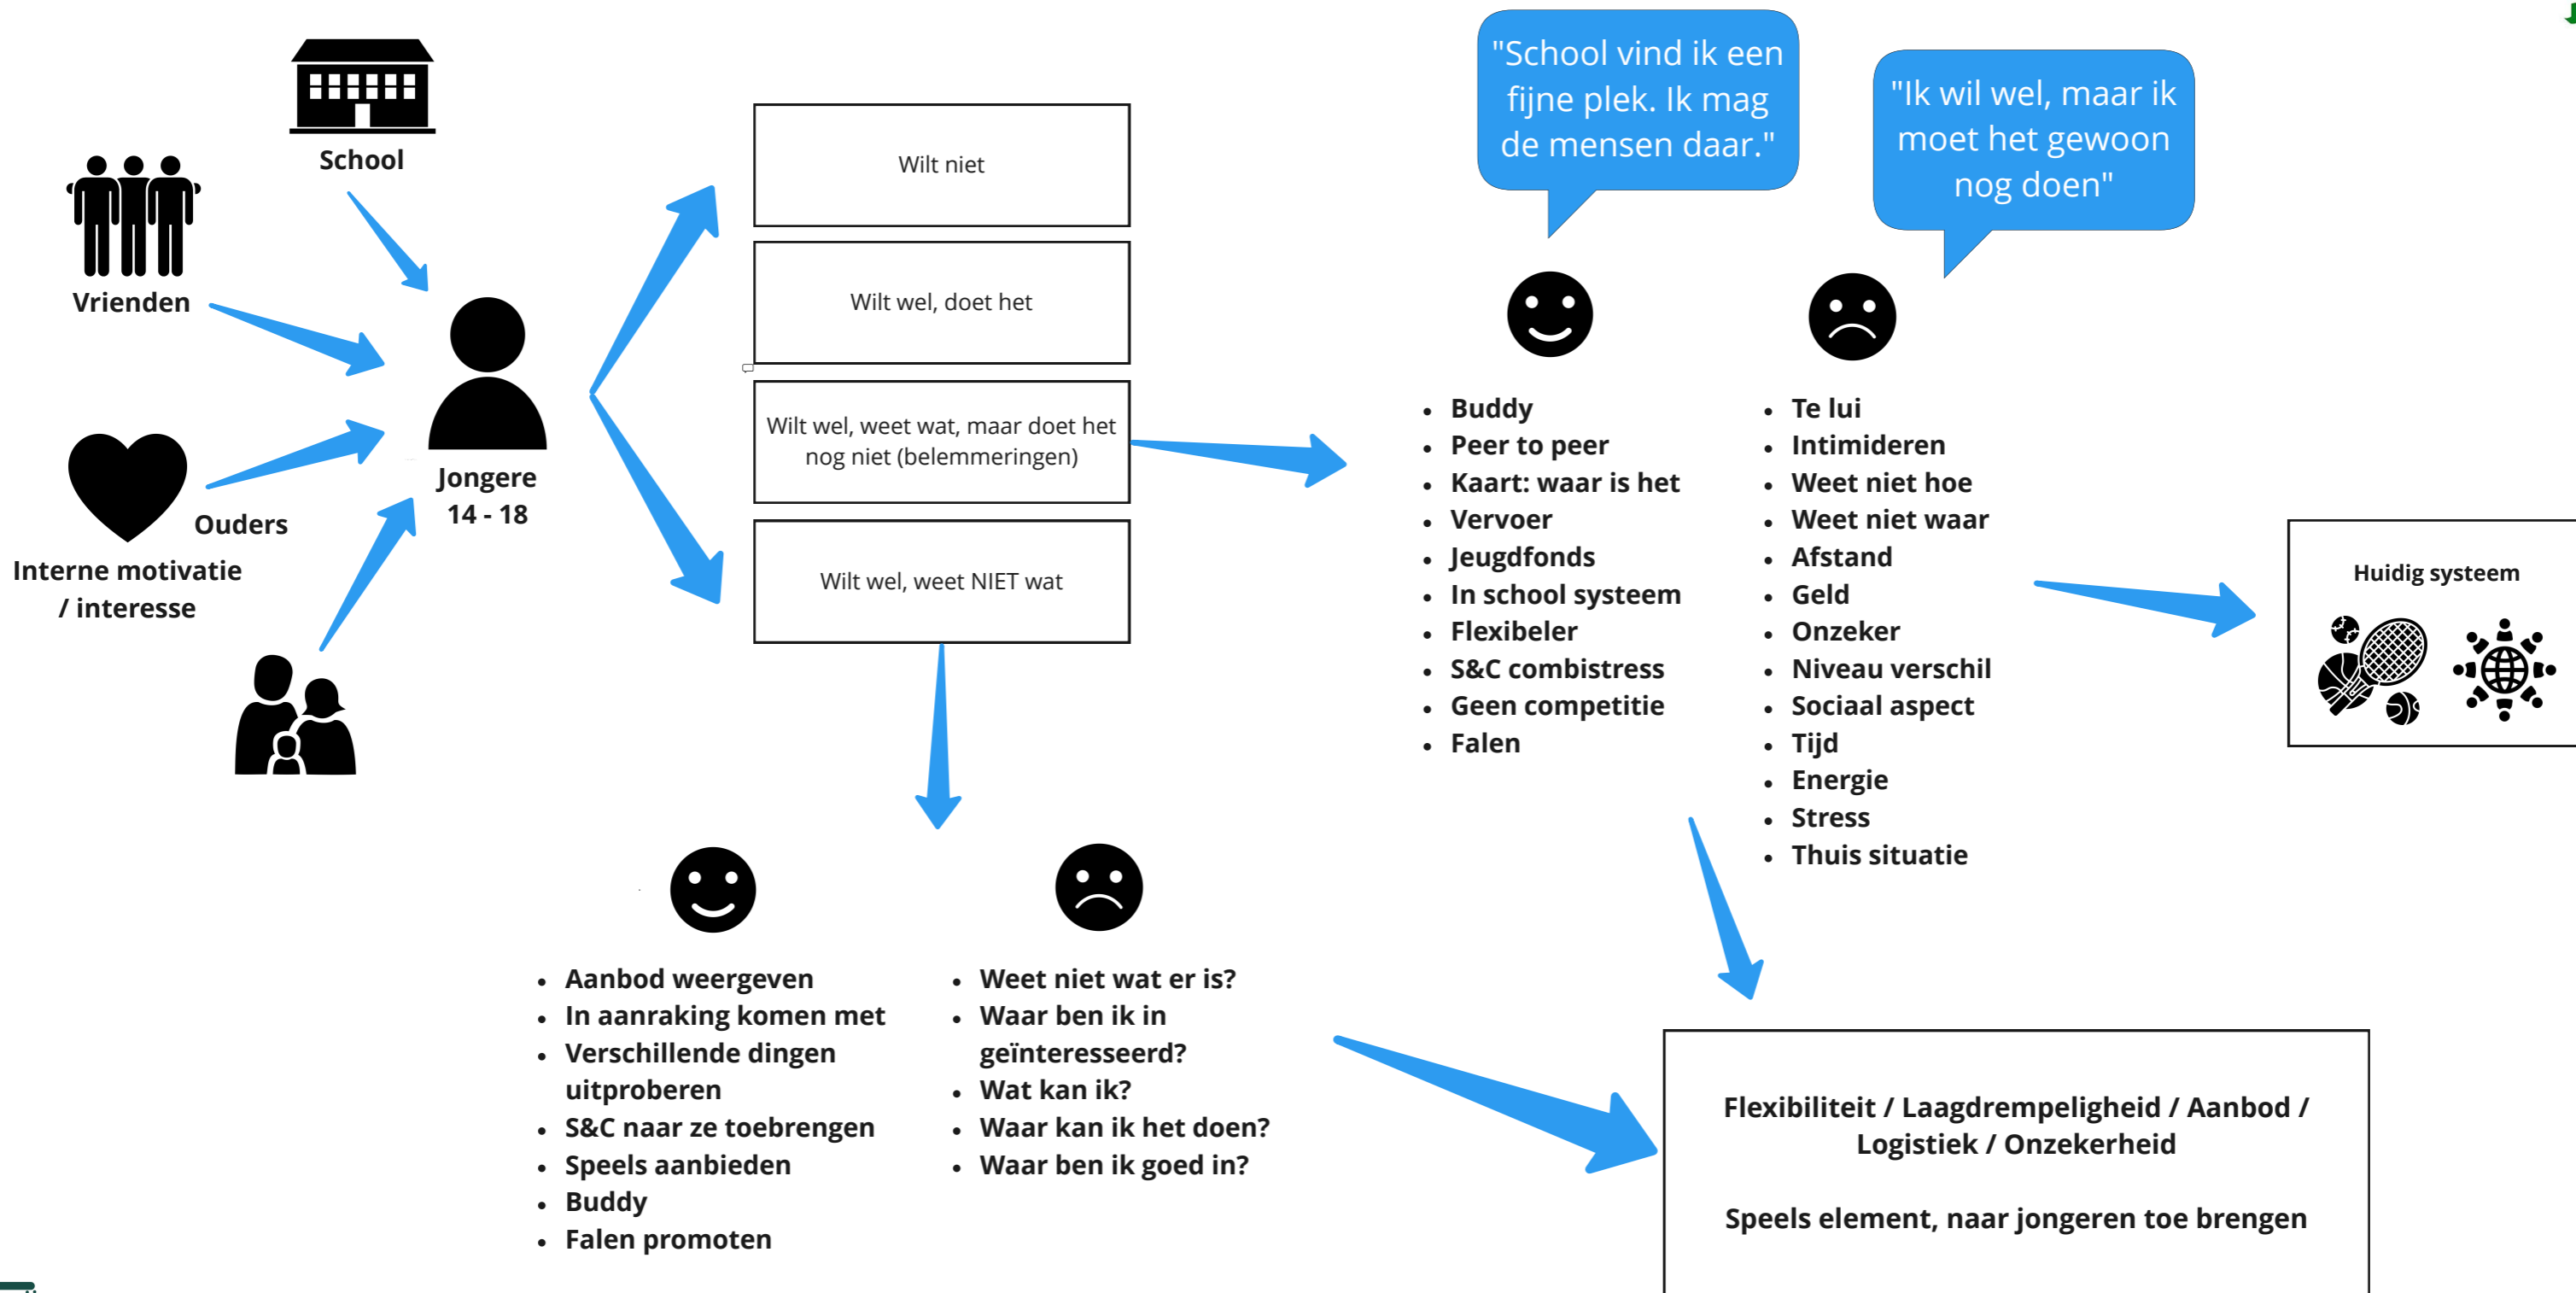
School

Vrienden

Ouders

Interne motivatie / interesse

Jongere
14 - 18

Wilt niet

Wilt wel, doet het

Wilt wel, weet wat, maar doet het nog niet (belemmeringen)

Wilt wel, weet NIET wat

"School vind ik een fijne plek. Ik mag de mensen daar."

"Ik wil wel, maar ik moet het gewoon nog doen"

- Buddy
- Peer to peer
- Kaart: waar is het
- Vervoer
- Jeugdfonds
- In school systeem
- Flexibeler
- S&C combistress
- Geen competitie
- Falen

- Te lui
- Intimideren
- Weet niet hoe
- Weet niet waar
- Afstand
- Geld
- Onzeker
- Niveau verschil
- Sociaal aspect
- Tijd
- Energie
- Stress
- Thuis situatie

Huidig systeem

- Aanbod weergeven
- In aanraking komen met
- Verschillende dingen uitproberen
- S&C naar ze toebrengen
- Speels aanbieden
- Buddy
- Falen promoten

- Weet niet wat er is?
- Waar ben ik in geïnteresseerd?
- Wat kan ik?
- Waar kan ik het doen?
- Waar ben ik goed in?

Flexibiliteit / Laagdrempeligheid / Aanbod / Logistiek / Onzekerheid

Speels element, naar jongeren toe brengen